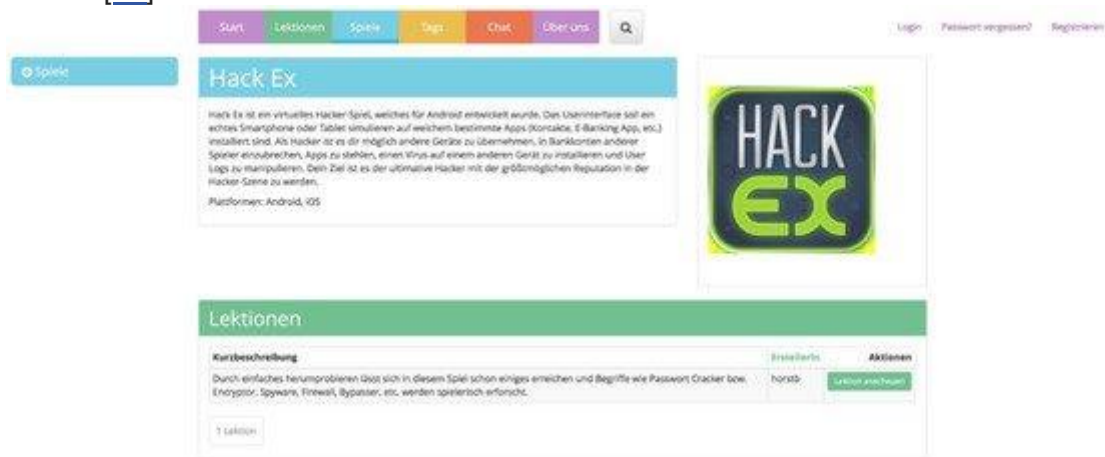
Start Lektionen Spiele Tags Chat Über uns

Login Passwort vergessen? Registrieren

Spiele

Hack Ex

Hack Ex ist ein virtuelles Hacker-Spiel, welches für Android entwickelt wurde. Das Userinterface soll ein echtes Smartphone oder Tablet simulieren auf welchem bestimmte Apps (Kontakte, E-Banking App, etc.) installiert sind. Als Hacker ist es dir möglich andere Geräte zu übernehmen, in Bankkonten anderer Spieler einzubrechen, Apps zu stehlen, einen Virus auf einem anderen Gerät zu installieren und User Logs zu manipulieren. Dein Ziel ist es der ultimative Hacker mit der größtmöglichen Reputation in der Hacker-Szene zu werden.

Plattformen: Android, iOS

HACK EX

Lektionen

| Kurzbeschreibung | ErstellerIn | Aktionen |
|---|---|---|
| Durch einfaches herumprobieren lässt sich in diesem Spiel schon einiges erreichen und Begriffe wie Passwort Cracker bzw. Encryptor, Spyware, Firewall, Bypasser, etc. werden spielerisch erforscht. | horstb | Lektion anschauen |

1 Lektion